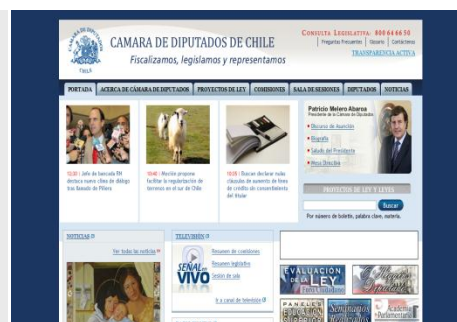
CAMARA DE DIPUTADOS CHILE

CAMARA DE DIPUTADOS DE CHILE
Fiscalizamos, legislamos y representamos

CONSULTA LEGISLATIVA: 800 646 650
Preguntas Frecuentes | Glosario | Contáctenos
TRANSPARENCIA ACTIVA

PORTADA | ACERCA DE CÁMARA DE DIPUTADOS | PROYECTOS DE LEY | COMISIONES | SALA DE SESIONES | DIPUTADOS | NOTICIAS

15:20 | Jefe de bancada RN destaca nuevo clima de diálogo tras llamado de Piñera

10:45 | Moción propone facilitar la regularización de terrenos en el sur de Chile

10:25 | Buscan declarar nulas cláusulas de aumento de línea de crédito sin consentimiento del titular

Patricio Melero Abaroa
Presidente de la Cámara de Diputados
Discurso de Asunción
Biografía
Saludo del Presidente
Mesa Directiva

PROYECTOS DE LEY Y LEYES
Buscar
Por número de boletín, palabra clave, materia.

NOTICIAS
Ver todas las noticias

TELEVISIÓN
SEÑAL EN VIVO
Resumen de comisiones
Resumen legislativo
Sesión de sala
Ir a canal de televisión

EVALUACIÓN DE LA LEY
PANELES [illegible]
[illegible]